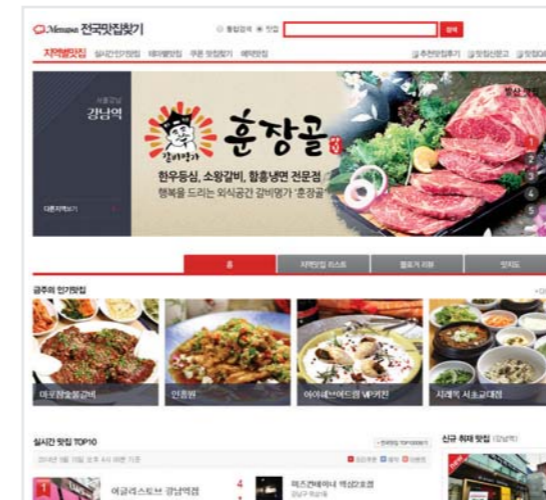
Menupan 전국맛집찾기

통합검색 맛집

검색

지역별맛집 실시간인기맛집 테마별맛집 쿠폰 맛집찾기 예약맛집

추천맛집후기 맛집신문고 맛집랭킹

서울강남 강남역

다른지역보기

갈비명가 훈장골

한우등심, 소왕갈비, 함흥냉면 전문점

행복을 드리는 외식공간 갈비명가 '훈장골'

1
2
3
4
5

홈 지역맛집 리스트 블로거 리뷰 맛지도

금주의 인기맛집

마포황소갈비 인효원 아이리쉬어드밴 네키친 시래먹 서초교대점

실시간 맛집 TOP10

신규 취재 맛집 (강남역)

어글리스토브 강남역점

미즈컨테이너 역삼2호점